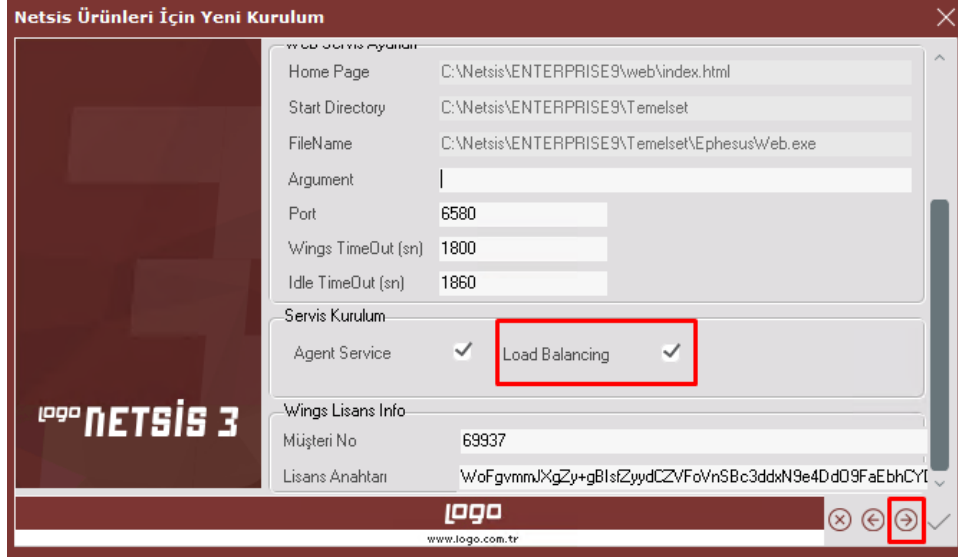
Netsis Ürünleri İçin Yeni Kurulum

Web Servis Ayarları

Home Page C:\Netsis\ENTERPRISE9\web\index.html

Start Directory C:\Netsis\ENTERPRISE9\Temelset

FileName C:\Netsis\ENTERPRISE9\Temelset\EphesusWeb.exe

Argument

Port 6580

Wings TimeOut (sn) 1800

Idle TimeOut (sn) 1860

Servis Kurulum

Agent Service ✓ Load Balancing ✓

logo NETSİS 3

Wings Lisans Info

Müşteri No 69937

Lisans Anahtarı WoFgvmmJXgZy+gBIsfZyydCZVFoVnSBc3ddxN9e4DdO9FaEbhCY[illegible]

logo

www.logo.com.tr